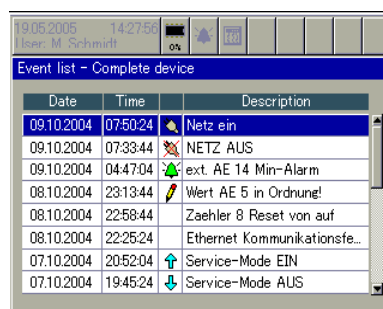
19.05.2005 14:27:56
User: M. Schmidt
0%

Event list - Complete device

| Date | Time | | Description |
|---|---|---|---|
| 09.10.2004 | 07:50:24 | | Netz ein |
| 09.10.2004 | 07:33:44 | | NETZ AUS |
| 09.10.2004 | 04:47:04 | | ext. AE 14 Min-Alarm |
| 08.10.2004 | 23:13:44 | | Wert AE 5 in Ordnung! |
| 08.10.2004 | 22:58:44 | | Zaehler 8 Reset von auf |
| 08.10.2004 | 22:25:24 | | Ethernet Kommunikationsfe... |
| 07.10.2004 | 20:52:04 | | Service-Mode EIN |
| 07.10.2004 | 19:45:24 | | Service-Mode AUS |